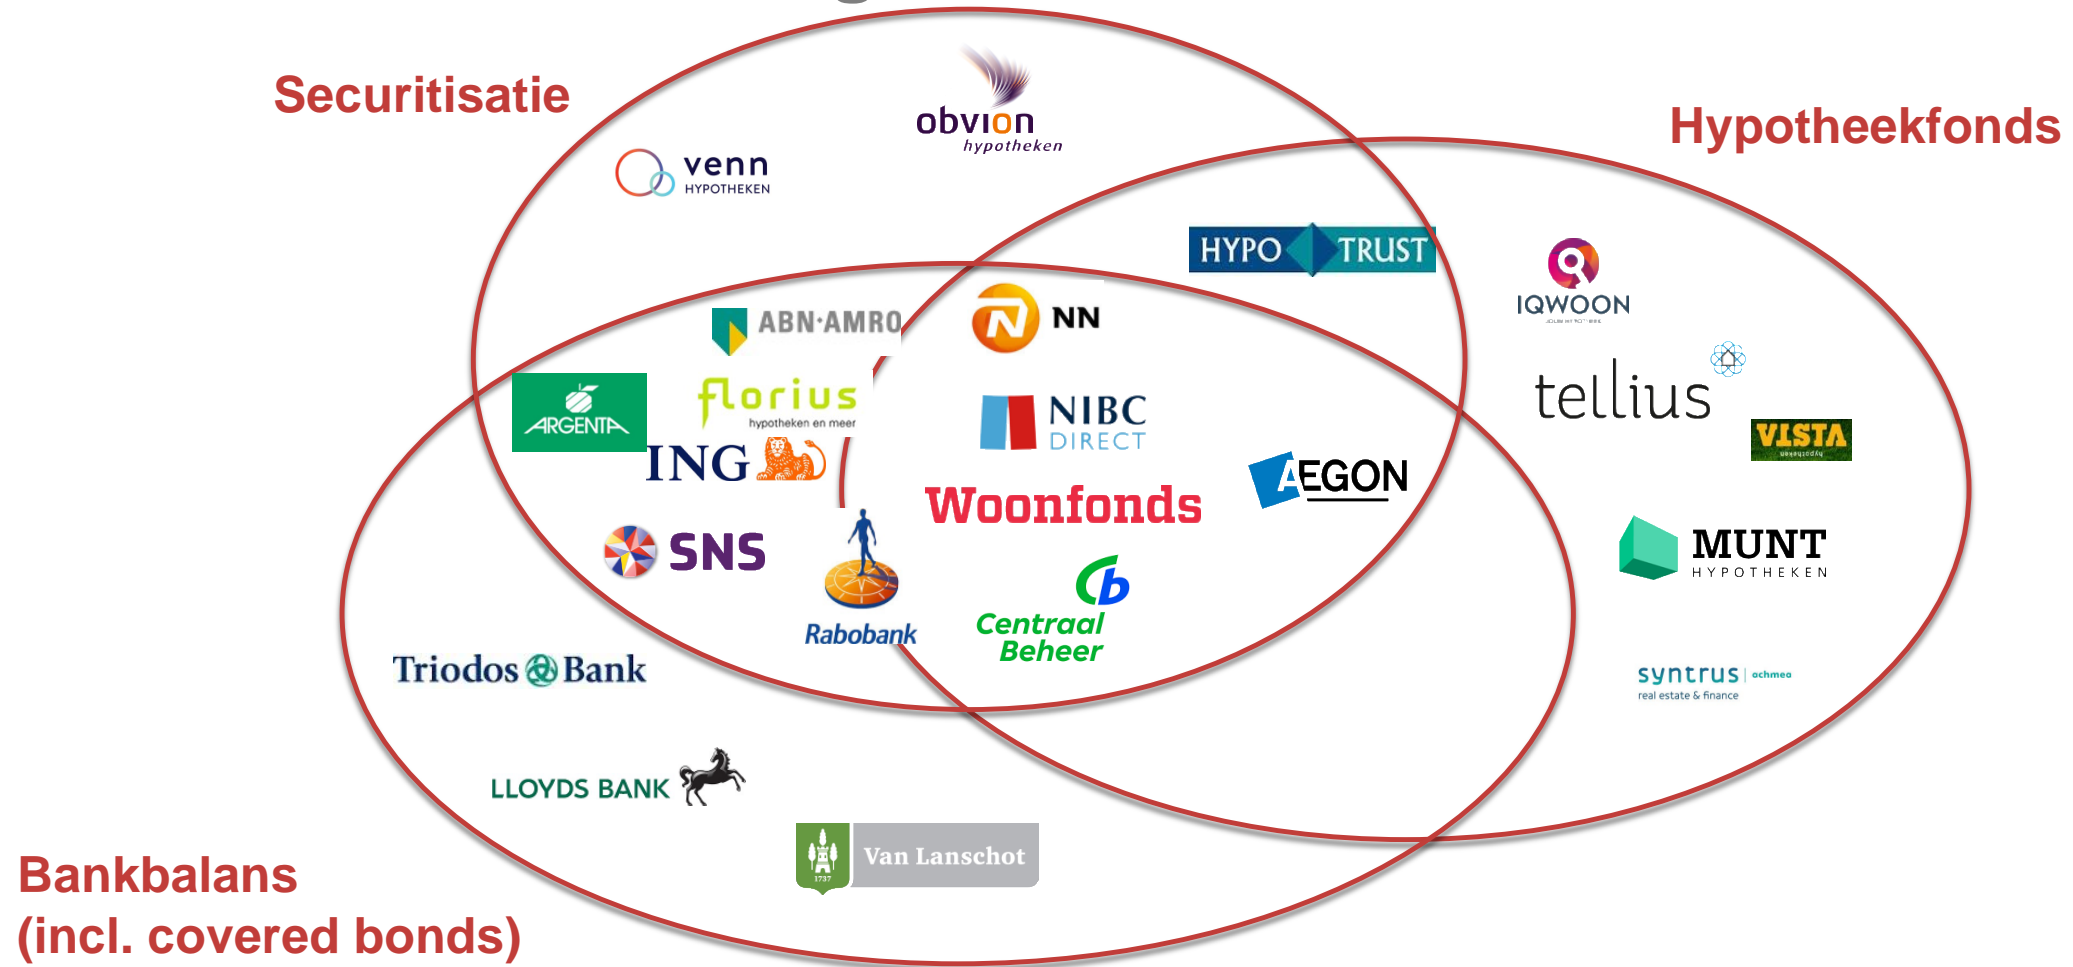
Securitisatie

Hypotheekfonds

obvion hypotheken

venn HYPOTHEKEN

HYPO TRUST

IQWOON

ABN·AMRO

NN

ARGENTA

florius hypotheken en meer

NIBC DIRECT

tellius

VISTA

ING

AEGON

Woonfonds

SNS

MUNT HYPOTHEKEN

Rabobank

Centraal Beheer

syntrus achmea real estate & finance

Triodos Bank

LLOYDS BANK

Van Lanschot

Bankbalans (incl. covered bonds)